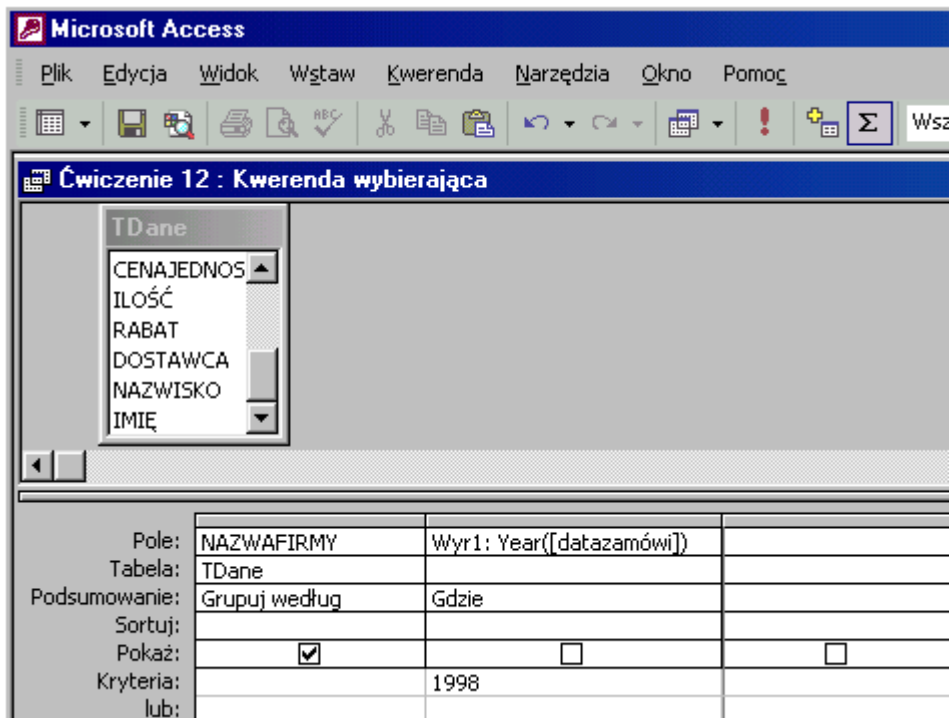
Microsoft Access

Plik Edycja Widok Wstaw Kwerenda Narzędzia Okno Pomoc

Wsz

Ćwiczenie 12 : Kwerenda wybierająca

TDane

CENAJEDNOS
ILOŚĆ
RABAT
DOSTAWCA
NAZWISKO
IMIĘ

| | | | |
|---|---|---|---|
| Pole: | NAZWAFIRMY | Wyr1: Year([datazamówi]) | |
| Tabela: | TDane | | |
| Podsumowanie: | Grupuj według | Gdzie | |
| Sortuj: | | | |
| Pokaż: | ☑ | ☐ | ☐ |
| Kryteria: | | 1998 | |
| lub: | | | |